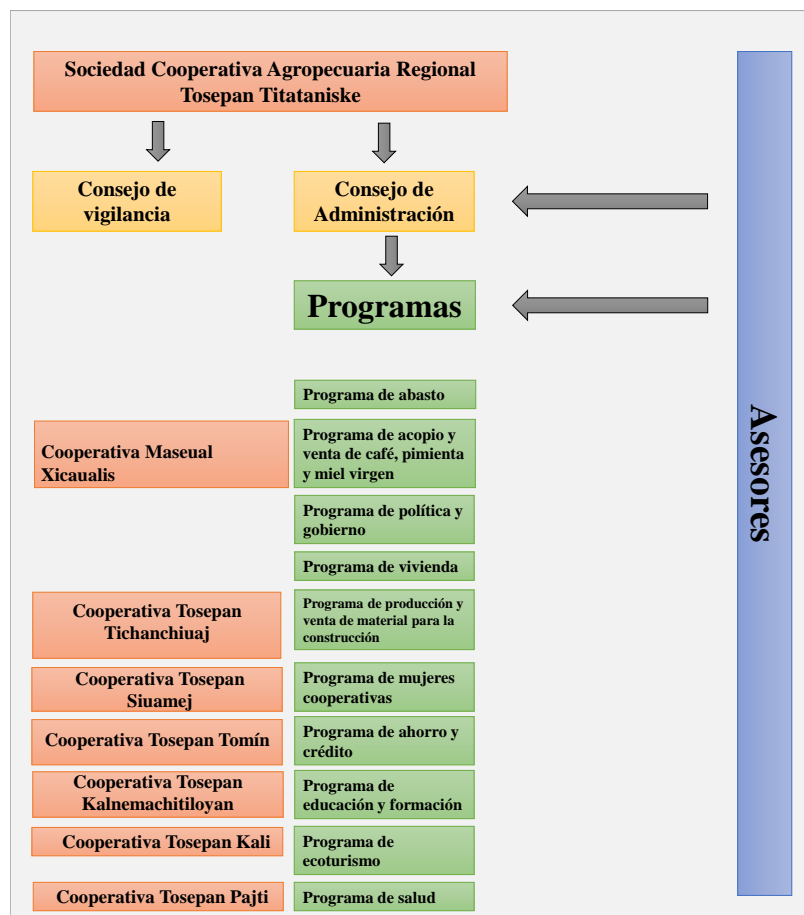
Sociedad Cooperativa Agropecuaria Regional Tosepan Titataniske

Consejo de vigilancia

Consejo de Administración

Programas

Asesores

Programa de abasto

Cooperativa Maseual Xicaualis

Programa de acopio y venta de café, pimienta y miel virgen

Programa de política y gobierno

Programa de vivienda

Cooperativa Tosepan Tichanchiuaj

Programa de producción y venta de material para la construcción

Cooperativa Tosepan Siuamej

Programa de mujeres cooperativas

Cooperativa Tosepan Tomín

Programa de ahorro y crédito

Cooperativa Tosepan Kalnemachitiloyan

Programa de educación y formación

Cooperativa Tosepan Kali

Programa de ecoturismo

Cooperativa Tosepan Pajti

Programa de salud